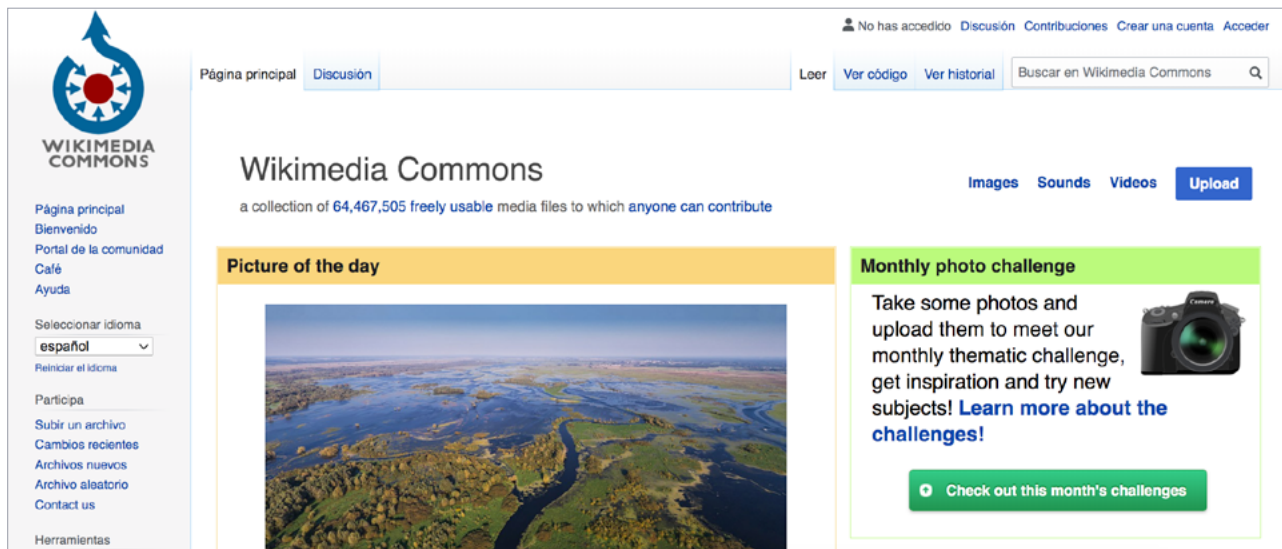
No has accedido Discusión Contribuciones Crear una cuenta Acceder

WIKIMEDIA COMMONS

Página principal Discusión

Leer Ver código Ver historial Buscar en Wikimedia Commons

Wikimedia Commons

a collection of 64,467,505 freely usable media files to which anyone can contribute

Images Sounds Videos Upload

Página principal
Bienvenido
Portal de la comunidad
Café
Ayuda

Seleccionar idioma
español
Reiniciar el idioma

Participa
Subir un archivo
Cambios recientes
Archivos nuevos
Archivo aleatorio
Contact us

Herramientas

Picture of the day

Monthly photo challenge

Take some photos and upload them to meet our monthly thematic challenge, get inspiration and try new subjects! Learn more about the challenges!

Camera

Check out this month's challenges